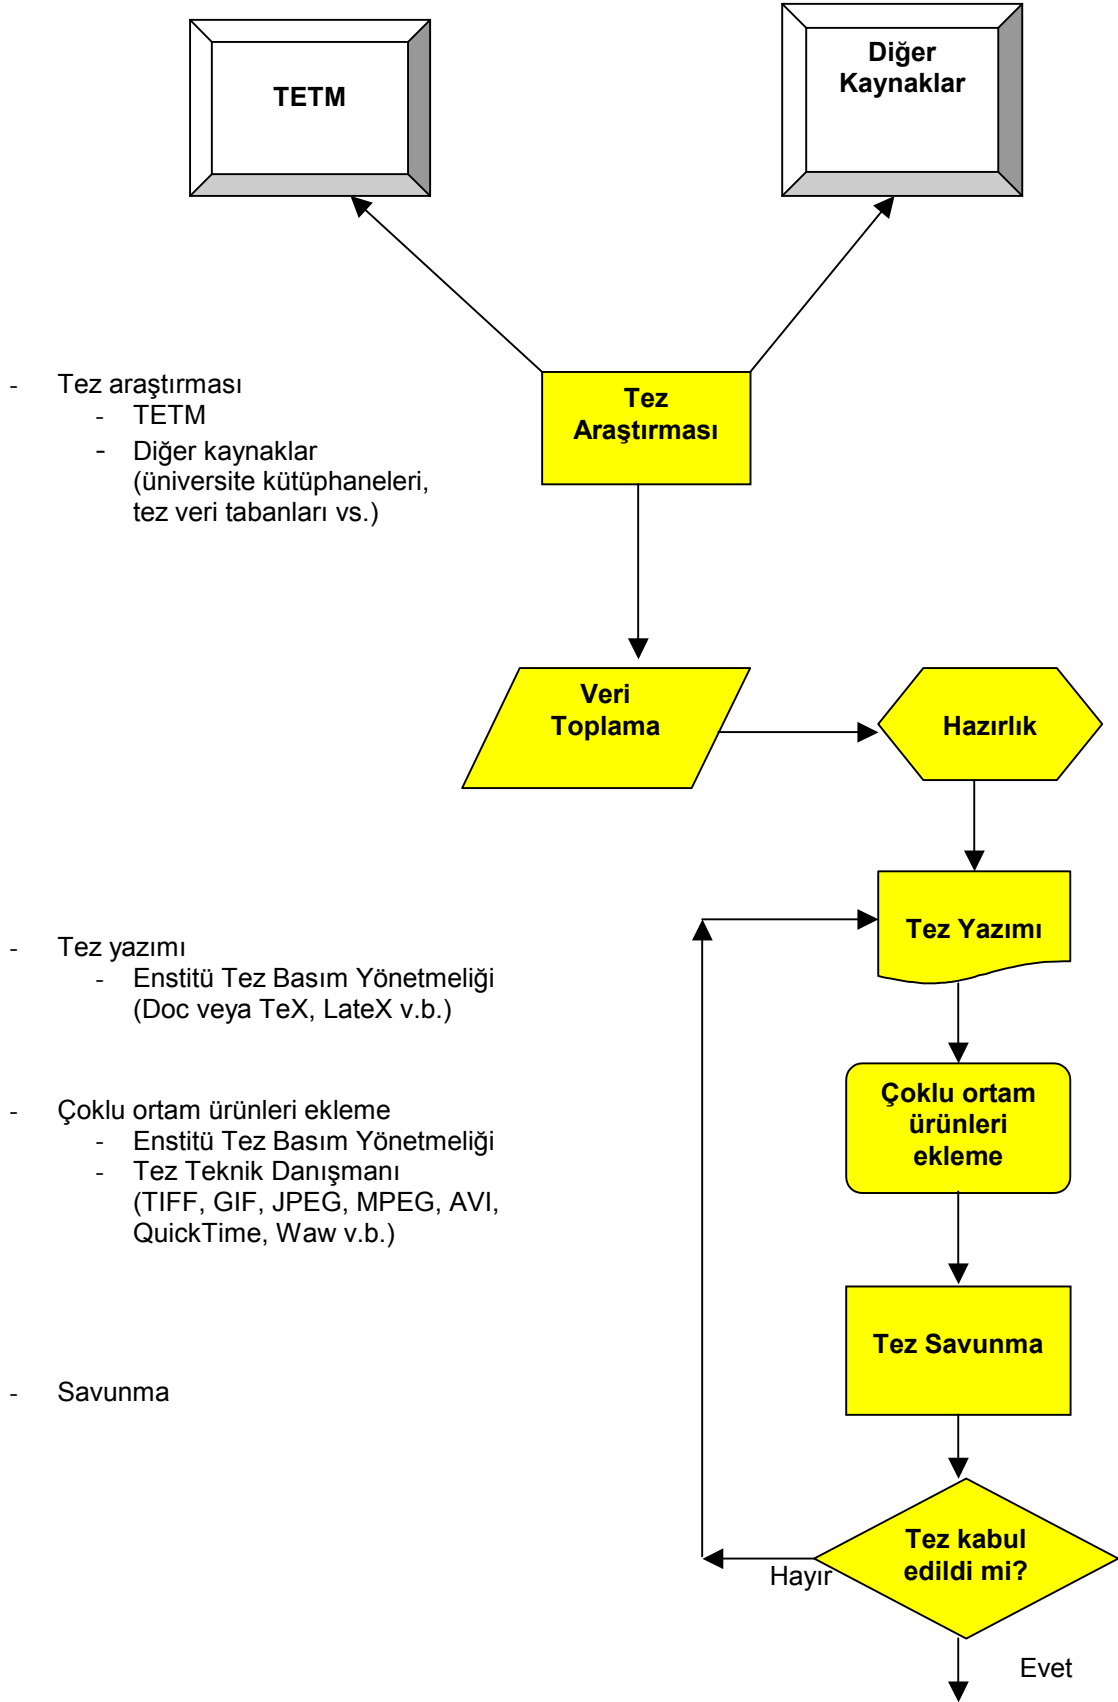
TETM

Diğer Kaynaklar

- Tez araştırması
  - TETM
  - Diğer kaynaklar (üniversite kütüphaneleri, tez veri tabanları vs.)

Tez Araştırması

Veri Toplama

Hazırlık

- Tez yazımı
  - Enstitü Tez Basım Yönetmeliği (Doc veya TeX, LateX v.b.)

Tez Yazımı

- Çoklu ortam ürünleri ekleme
  - Enstitü Tez Basım Yönetmeliği
  - Tez Teknik Danışmanı (TIFF, GIF, JPEG, MPEG, AVI, QuickTime, Waw v.b.)

Çoklu ortam ürünleri ekleme

- Savunma

Tez Savunma

Tez kabul edildi mi?

Hayır

Evet